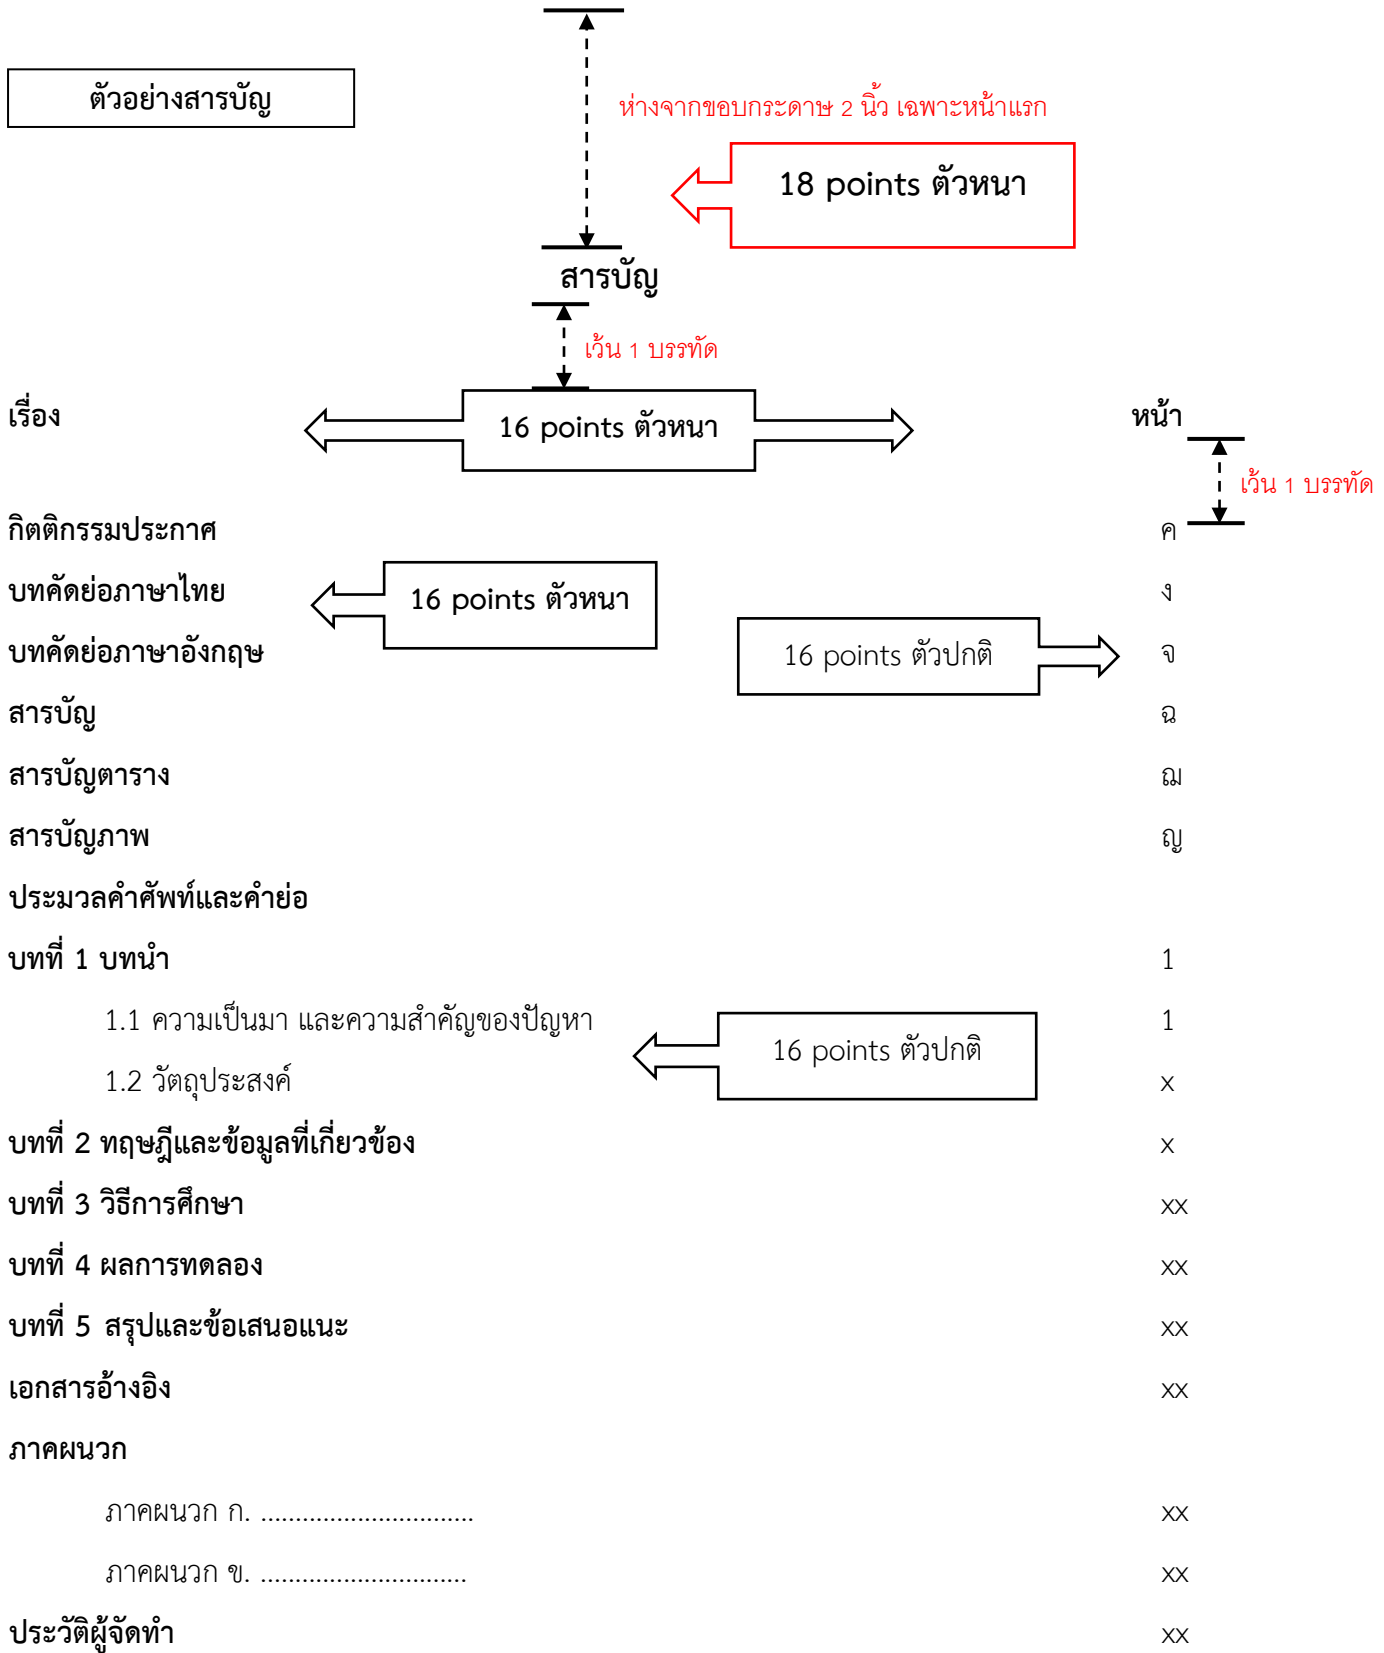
ตัวอย่างสารบัญ

ห่างจากขอบกระดาษ 2 นิ้ว เฉพาะหน้าแรก

18 points ตัวหนา

สารบัญ

เว้น 1 บรรทัด

เรื่อง

16 points ตัวหนา

หน้า

เว้น 1 บรรทัด

กิตติกรรมประกาศ ค

บทคัดย่อภาษาไทย ง

16 points ตัวหนา

บทคัดย่อภาษาอังกฤษ จ

16 points ตัวปกติ

สารบัญ ฉ

สารบัญตาราง ฌ

สารบัญภาพ ญ

ประมวลคำศัพท์และคำย่อ

บทที่ 1 บทนำ 1

1.1 ความเป็นมา และความสำคัญของปัญหา 1

1.2 วัตถุประสงค์ x

16 points ตัวปกติ

บทที่ 2 ทฤษฎีและข้อมูลที่เกี่ยวข้อง x

บทที่ 3 วิธีการศึกษา xx

บทที่ 4 ผลการทดลอง xx

บทที่ 5 สรุปและข้อเสนอแนะ xx

เอกสารอ้างอิง xx

ภาคผนวก

ภาคผนวก ก. .............................. xx

ภาคผนวก ข. ............................. xx

ประวัติผู้จัดทำ xx